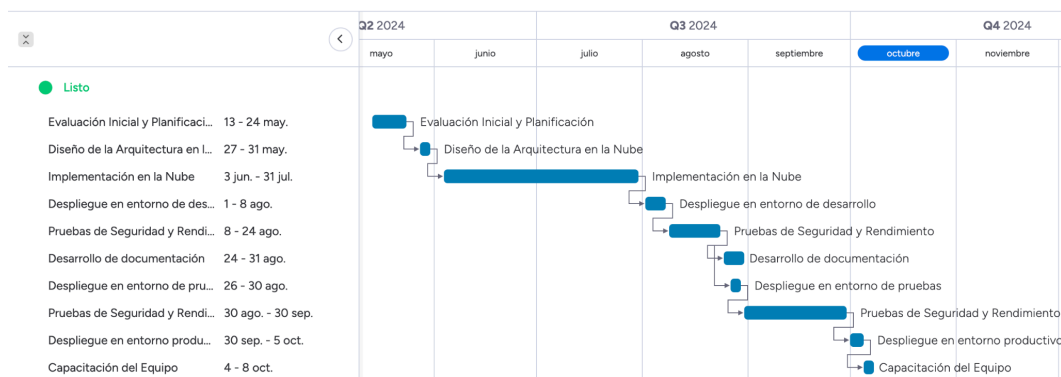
Q2 2024
Q3 2024
Q4 2024

mayo | junio | julio | agosto | septiembre | octubre | noviembre

Listo

| | |
|---|---|
| Evaluación Inicial y Planificaci... | 13 - 24 may. |
| Diseño de la Arquitectura en l... | 27 - 31 may. |
| Implementación en la Nube | 3 jun. - 31 jul. |
| Despliegue en entorno de des... | 1 - 8 ago. |
| Pruebas de Seguridad y Rendi... | 8 - 24 ago. |
| Desarrollo de documentación | 24 - 31 ago. |
| Despliegue en entorno de pru... | 26 - 30 ago. |
| Pruebas de Seguridad y Rendi... | 30 ago. - 30 sep. |
| Despliegue en entorno produ... | 30 sep. - 5 oct. |
| Capacitación del Equipo | 4 - 8 oct. |

Evaluación Inicial y Planificación
Diseño de la Arquitectura en la Nube
Implementación en la Nube
Despliegue en entorno de desarrollo
Pruebas de Seguridad y Rendimiento
Desarrollo de documentación
Despliegue en entorno de pruebas
Pruebas de Seguridad y Rendimiento
Despliegue en entorno productivo
Capacitación del Equipo